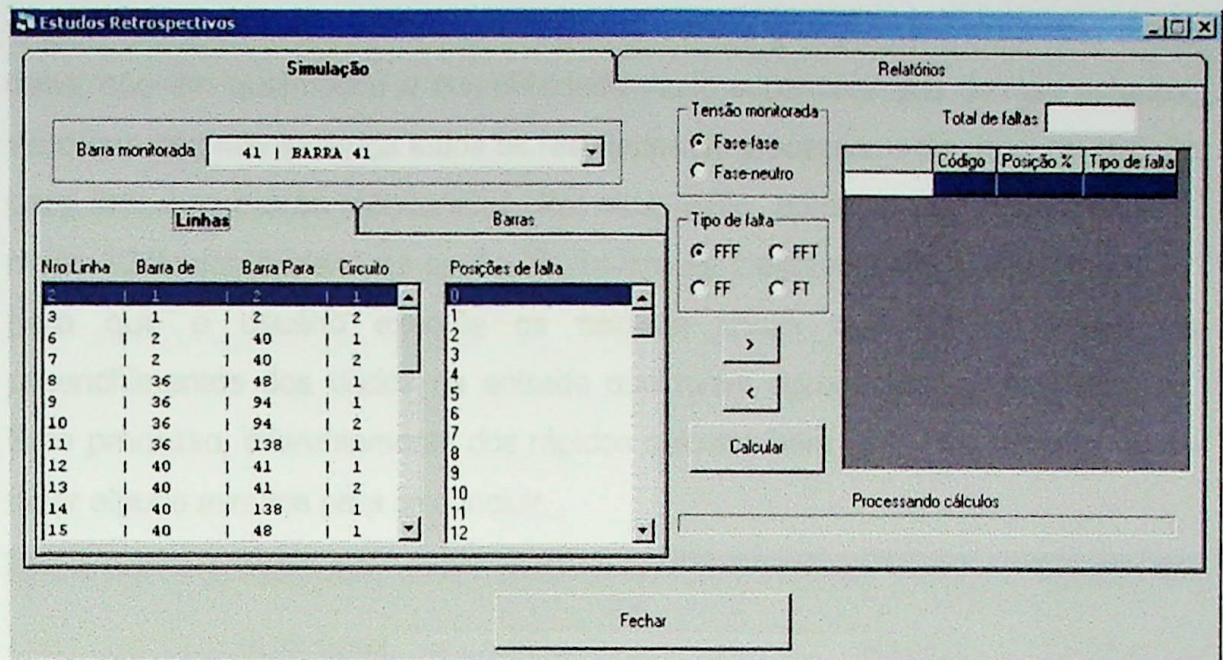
Estudos Retrospectivos

Simulação

Relatórios

Barra monitorada 41 | BARRA 41

Tensão monitorada
Fase-fase
Fase-neutro

Total de faltas

| | Código | Posição % | Tipo de falta |
|---|---|---|---|
| | | | |

Linhas

Barras

Tipo de falta
FFF FFT
FF FT

| Nro Linha | Barra de | Barra Para | Circuito |
|---|---|---|---|
| 2 | 1 | 2 | 1 |
| 3 | 1 | 2 | 2 |
| 6 | 2 | 40 | 1 |
| 7 | 2 | 40 | 2 |
| 8 | 36 | 48 | 1 |
| 9 | 36 | 94 | 1 |
| 10 | 36 | 94 | 2 |
| 11 | 36 | 138 | 1 |
| 12 | 40 | 41 | 1 |
| 13 | 40 | 41 | 2 |
| 14 | 40 | 138 | 1 |
| 15 | 40 | 48 | 1 |

Posições de falta
0
1
2
3
4
5
6
7
8
9
10
11
12

>

<

Calcular

Processando cálculos

Fechar